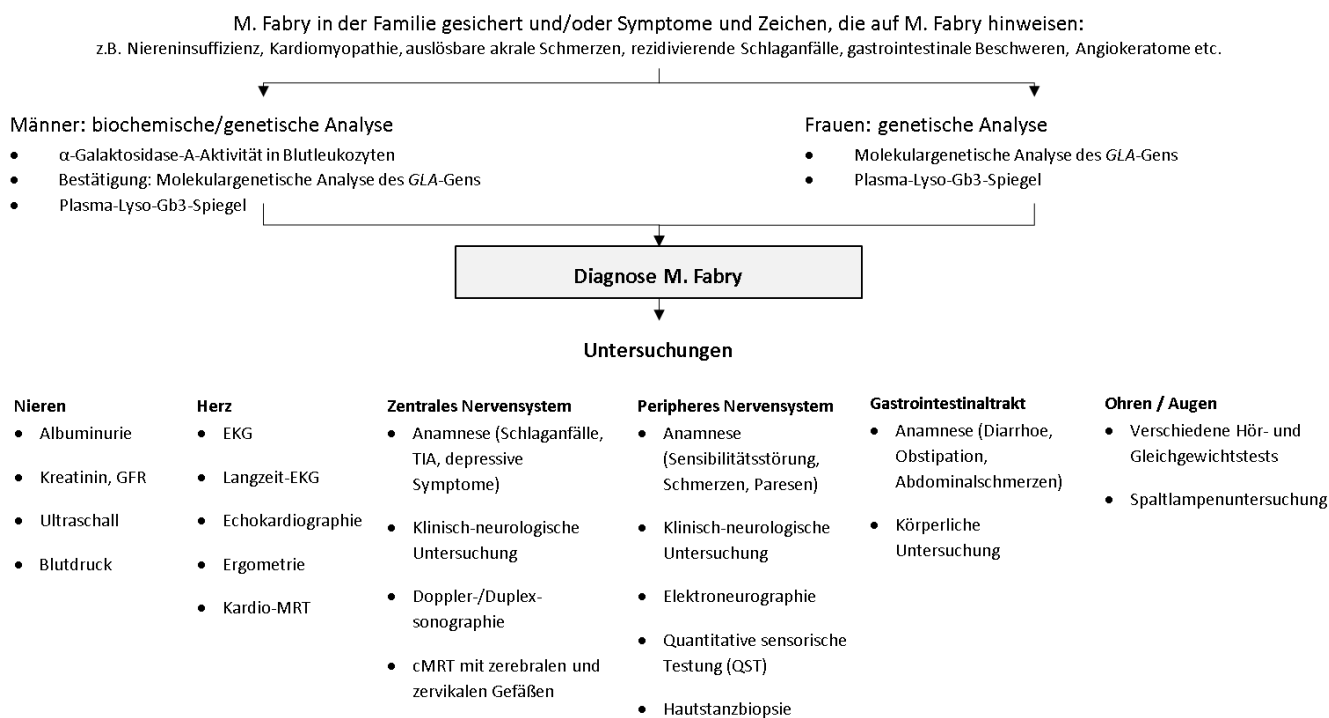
M. Fabry in der Familie gesichert und/oder Symptome und Zeichen, die auf M. Fabry hinweisen:
z.B. Niereninsuffizienz, Kardiomyopathie, auslösbare akrale Schmerzen, rezidivierende Schlaganfälle, gastrointestinale Beschwerden, Angiokeratome etc.

Männer: biochemische/genetische Analyse
- α-Galaktosidase-A-Aktivität in Blutleukozyten
- Bestätigung: Molekulargenetische Analyse des *GLA*-Gens
- Plasma-Lyso-Gb3-Spiegel

Frauen: genetische Analyse
- Molekulargenetische Analyse des *GLA*-Gens
- Plasma-Lyso-Gb3-Spiegel

Diagnose M. Fabry

Untersuchungen

Nieren
- Albuminurie
- Kreatinin, GFR
- Ultraschall
- Blutdruck

Herz
- EKG
- Langzeit-EKG
- Echokardiographie
- Ergometrie
- Kardio-MRT

Zentrales Nervensystem
- Anamnese (Schlaganfälle, TIA, depressive Symptome)
- Klinisch-neurologische Untersuchung
- Doppler-/Duplexsonographie
- cMRT mit zerebralen und zervikalen Gefäßen

Peripheres Nervensystem
- Anamnese (Sensibilitätsstörung, Schmerzen, Paresen)
- Klinisch-neurologische Untersuchung
- Elektroneurographie
- Quantitative sensorische Testung (QST)
- Hautstanzbiopsie

Gastrointestinaltrakt
- Anamnese (Diarrhoe, Obstipation, Abdominalschmerzen)
- Körperliche Untersuchung

Ohren / Augen
- Verschiedene Hör- und Gleichgewichtstests
- Spaltlampenuntersuchung